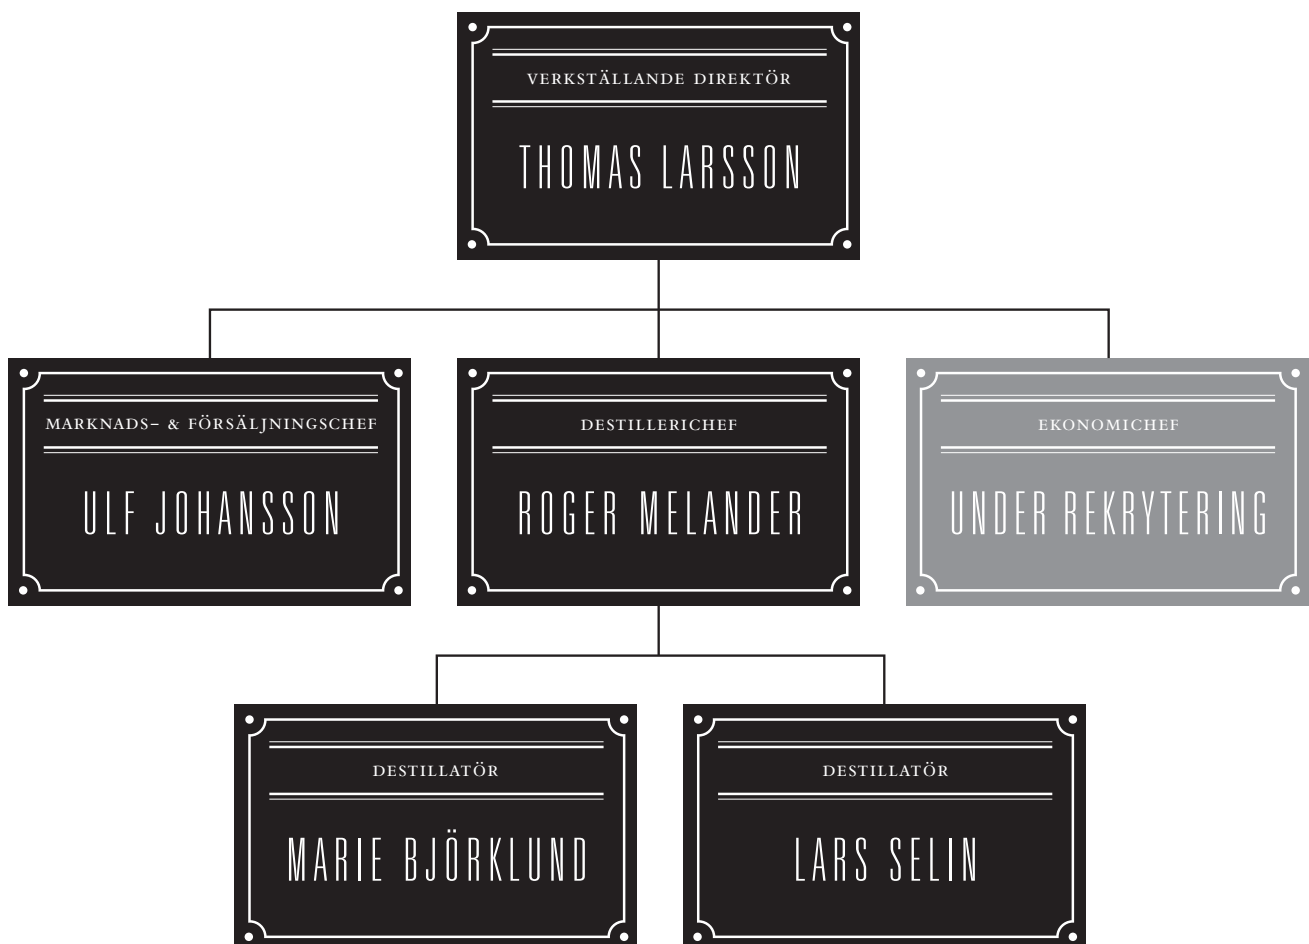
VERKSTÄLLANDE DIREKTÖR

THOMAS LARSSON

MARKNADS- & FÖRSÄLJNINGSCHEF

ULF JOHANSSON

DESTILLERICHEF

ROGER MELANDER

EKONOMICHEF

UNDER REKRYTERING

DESTILLATÖR

MARIE BJÖRKLUND

DESTILLATÖR

LARS SELIN